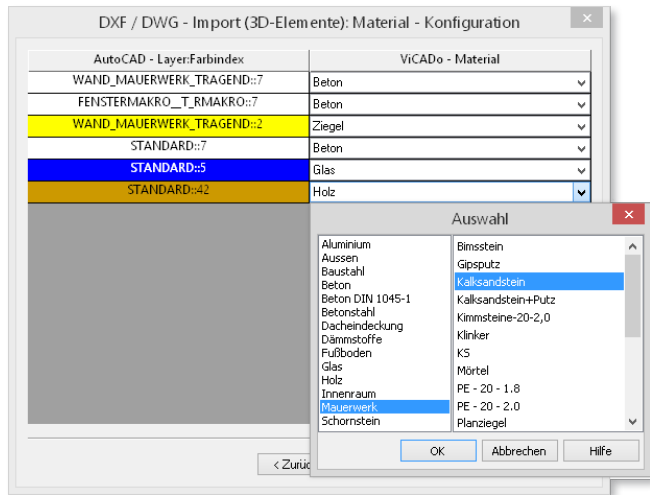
DXF / DWG - Import (3D-Elemente): Material - Konfiguration

| AutoCAD - Layer:Farbindex | ViCADo - Material |
|---|---|
| WAND_MAUERWERK_TRAGEND::7 | Beton |
| FENSTERMAKRO__T_RMAKRO::7 | Beton |
| WAND_MAUERWERK_TRAGEND::2 | Ziegel |
| STANDARD::7 | Beton |
| STANDARD::5 | Glas |
| STANDARD::42 | Holz |

< Zurü

Auswahl

Aluminium
Aussen
Baustahl
Beton
Beton DIN 1045-1
Betonstahl
Dacheindeckung
Dämmstoffe
Fußboden
Glas
Holz
Innenraum
Mauerwerk
Schornstein

Bimsstein
Gipsputz
Kalksandstein
Kalksandstein+Putz
Kimmsteine-20-2,0
Klinker
KS
Mörtel
PE - 20 - 1.8
PE - 20 - 2.0
Planziegel

OK
Abbrechen
Hilfe